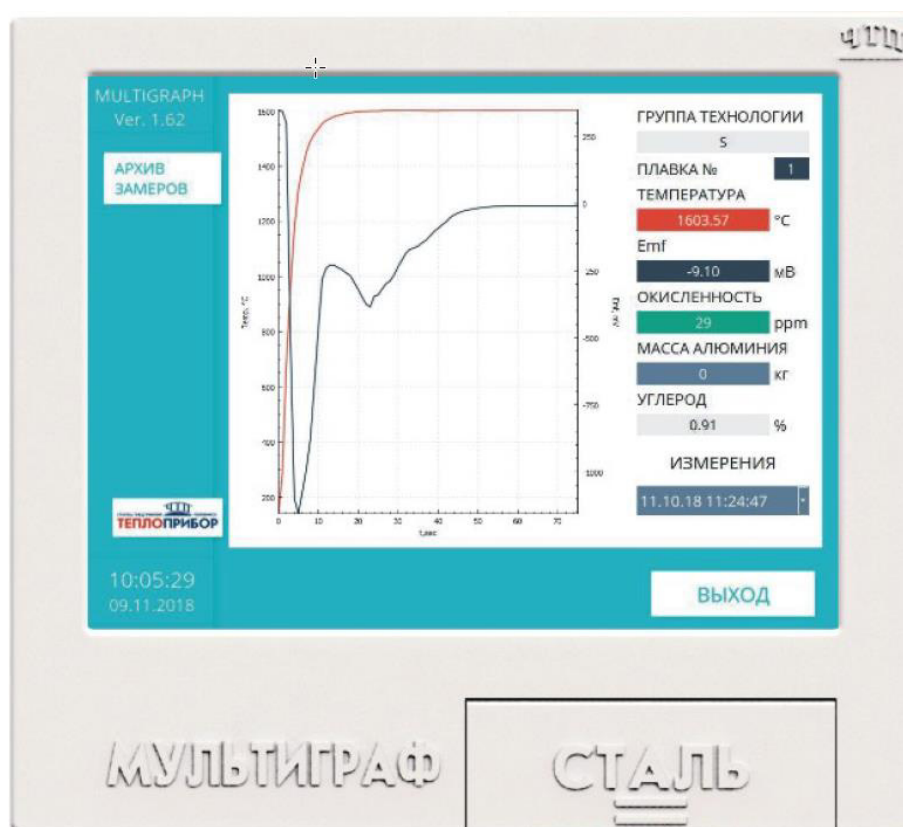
MULTIGRAPH
Ver. 1.62

АРХИВ ЗАМЕРОВ

ТЕПЛОПРИБОР

10:05:29
09.11.2018

1600
1400
1200
1000
800
600
400
200
Temp, °C
0
10
20
30
40
50
60
70
t,sec
250
0
-250
-500
-750
-1000
Emf, mV

ГРУППА ТЕХНОЛОГИИ
S
ПЛАВКА №
1
ТЕМПЕРАТУРА
1603.57
°C
Emf
-9.10
мВ
ОКИСЛЕННОСТЬ
29
ppm
МАССА АЛЮМИНИЯ
0
кг
УГЛЕРОД
0.91
%
ИЗМЕРЕНИЯ
11.10.18 11:24:47

ВЫХОД

МУЛЬТИГРАФ
СТАЛЬ